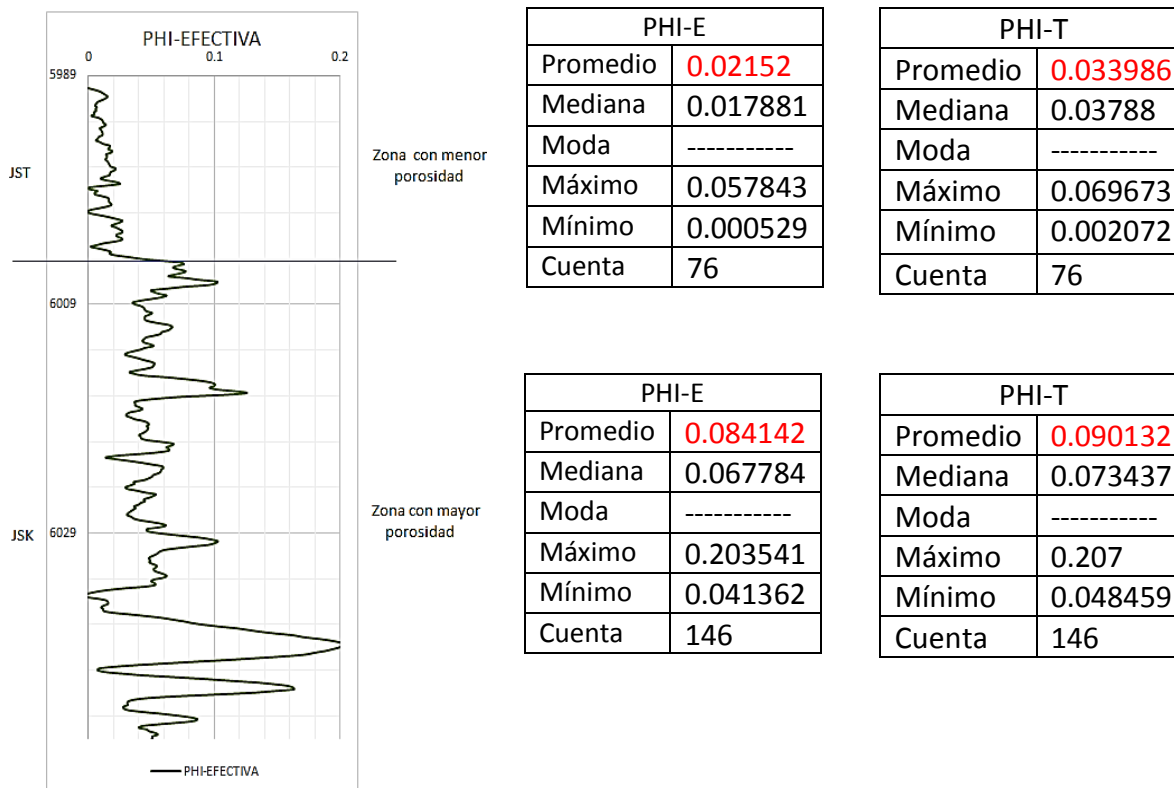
PHI-EFECTIVA

0 0.1 0.2

5989

JST

6009

6029

JSK

PHI-EFECTIVA

Zona con menor porosidad

Zona con mayor porosidad

| PHI-E | |
|---|---|
| Promedio | 0.02152 |
| Mediana | 0.017881 |
| Moda | ----------- |
| Máximo | 0.057843 |
| Mínimo | 0.000529 |
| Cuenta | 76 |

| PHI-T | |
|---|---|
| Promedio | 0.033986 |
| Mediana | 0.03788 |
| Moda | ----------- |
| Máximo | 0.069673 |
| Mínimo | 0.002072 |
| Cuenta | 76 |

| PHI-E | |
|---|---|
| Promedio | 0.084142 |
| Mediana | 0.067784 |
| Moda | ----------- |
| Máximo | 0.203541 |
| Mínimo | 0.041362 |
| Cuenta | 146 |

| PHI-T | |
|---|---|
| Promedio | 0.090132 |
| Mediana | 0.073437 |
| Moda | ----------- |
| Máximo | 0.207 |
| Mínimo | 0.048459 |
| Cuenta | 146 |